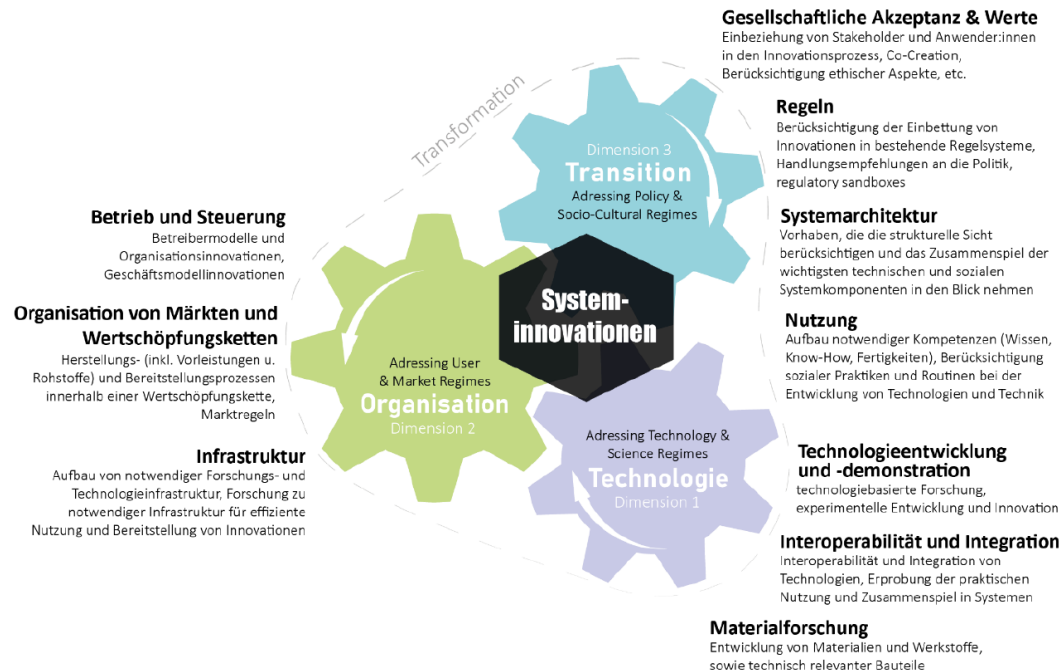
Gesellschaftliche Akzeptanz & Werte
Einbeziehung von Stakeholder und Anwender:innen in den Innovationsprozess, Co-Creation, Berücksichtigung ethischer Aspekte, etc.

Regeln
Berücksichtigung der Einbettung von Innovationen in bestehende Regelsysteme, Handlungsempfehlungen an die Politik, regulatory sandboxes

Transformation

Dimension 3
Transition
Adressing Policy & Socio-Cultural Regimes

Systemarchitektur
Vorhaben, die die strukturelle Sicht berücksichtigen und das Zusammenspiel der wichtigsten technischen und sozialen Systemkomponenten in den Blick nehmen

Betrieb und Steuerung
Betreibermodelle und Organisationsinnovationen, Geschäftsmodellinnovationen

System-innovationen

Organisation von Märkten und Wertschöpfungsketten
Herstellungs- (inkl. Vorleistungen u. Rohstoffe) und Bereitstellungsprozessen innerhalb einer Wertschöpfungskette, Marktregeln

Adressing User & Market Regimes
Organisation
Dimension 2

Nutzung
Aufbau notwendiger Kompetenzen (Wissen, Know-How, Fertigkeiten), Berücksichtigung sozialer Praktiken und Routinen bei der Entwicklung von Technologien und Technik

Infrastruktur
Aufbau von notwendiger Forschungs- und Technologieinfrastruktur, Forschung zu notwendiger Infrastruktur für effiziente Nutzung und Bereitstellung von Innovationen

Adressing Technology & Science Regimes
Technologie
Dimension 1

Technologieentwicklung und -demonstration
technologiebasierte Forschung, experimentelle Entwicklung und Innovation

Interoperabilität und Integration
Interoperabilität und Integration von Technologien, Erprobung der praktischen Nutzung und Zusammenspiel in Systemen

Materialforschung
Entwicklung von Materialien und Werkstoffe, sowie technisch relevanter Bauteile